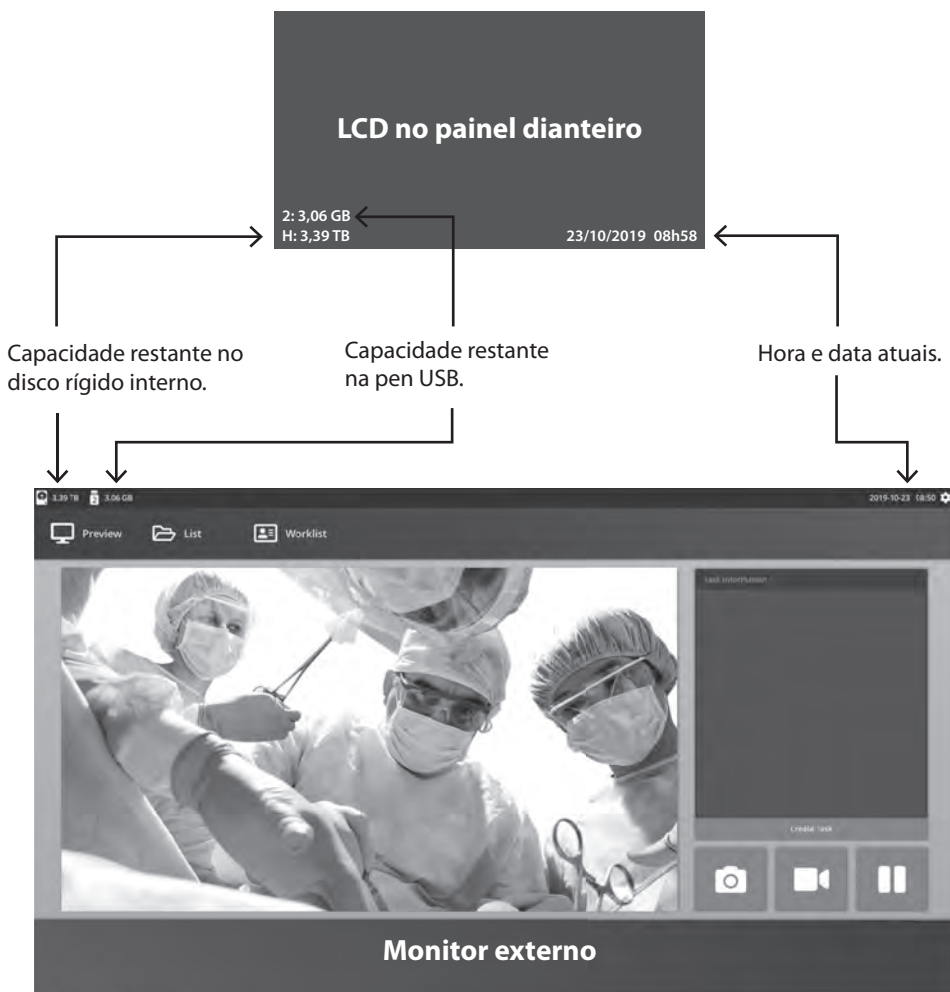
LCD no painel dianteiro

2: 3,06 GB
H: 3,39 TB

23/10/2019 08h58

Capacidade restante no disco rígido interno.

Capacidade restante na pen USB.

Hora e data atuais.

3.39 TB 3.06 GB

2019-10-23 08:50

Preview List Worklist

Task Information

Create Task

Monitor externo